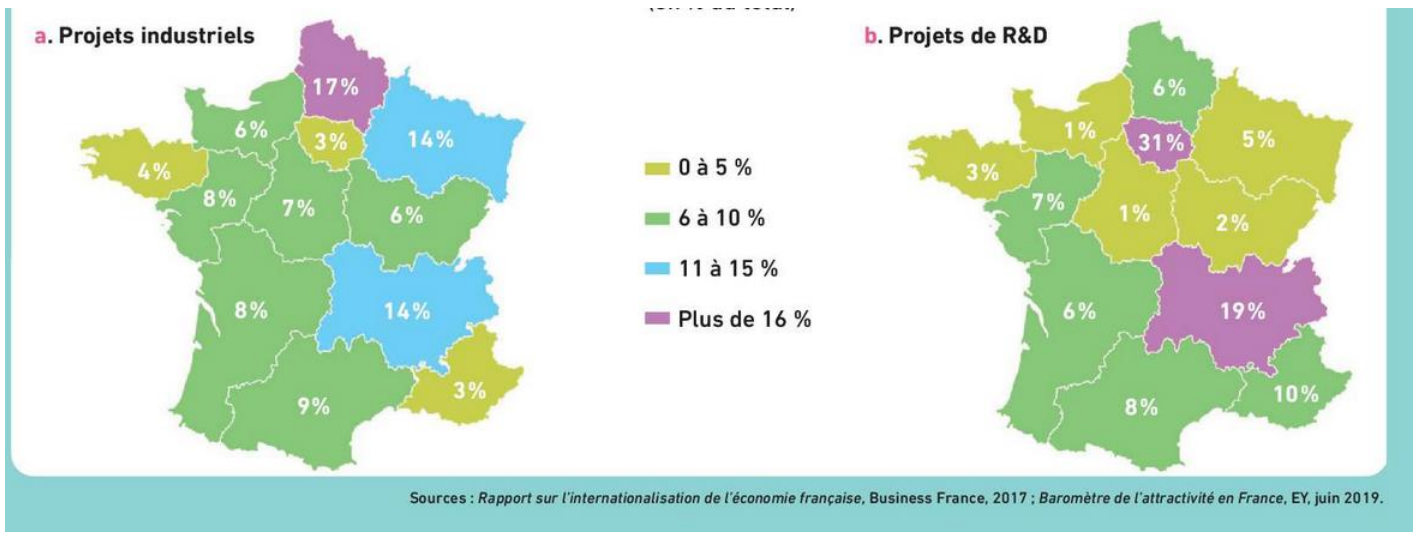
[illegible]

a. Projets industriels

17%
6%
3%
14%
4%
8%
7%
6%
8%
14%
9%
3%

0 à 5 %
6 à 10 %
11 à 15 %
Plus de 16 %

b. Projets de R&D

6%
1%
31%
5%
3%
7%
1%
2%
6%
19%
8%
10%

Sources : *Rapport sur l'internationalisation de l'économie française*, Business France, 2017 ; *Baromètre de l'attractivité en France*, EY, juin 2019.